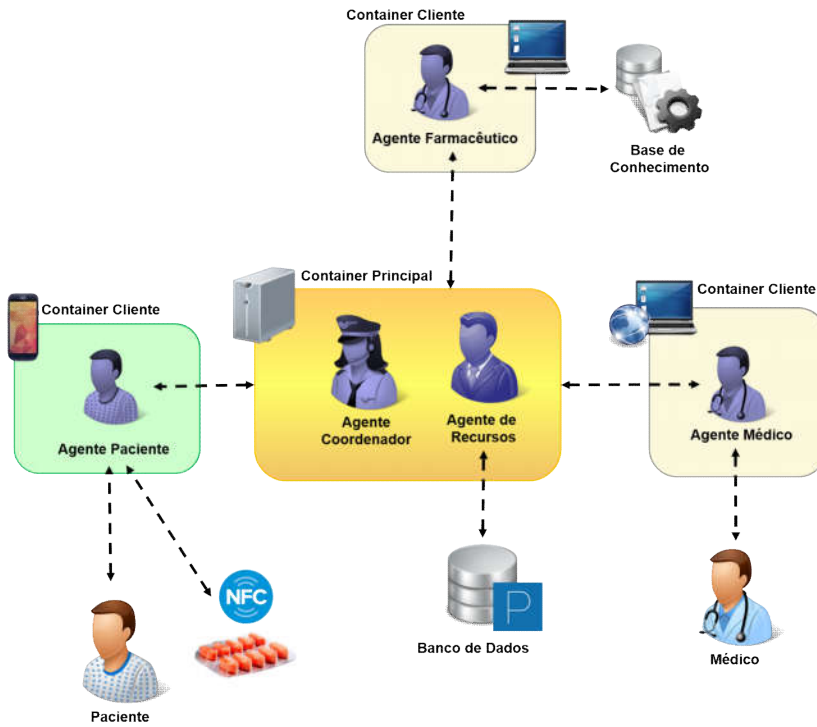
Container Cliente

Agente Farmacêutico

Base de Conhecimento

Container Principal

Container Cliente

Container Cliente

Agente Coordenador

Agente de Recursos

Agente Paciente

Agente Médico

NFC

P

Banco de Dados

Médico

Paciente